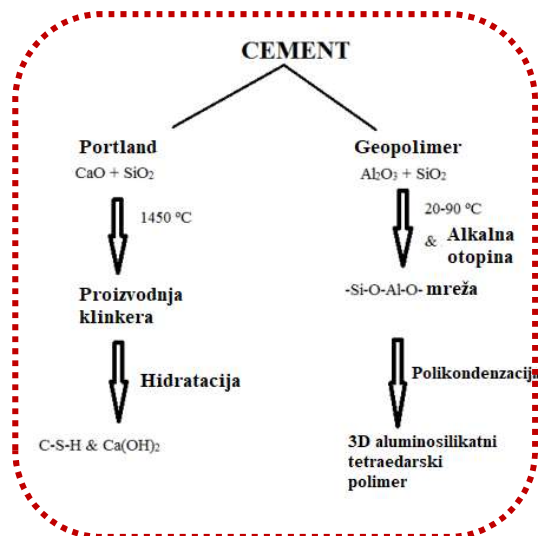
CEMENT

Portland
$CaO + SiO_2$

1450 ºC

Proizvodnja klinkera

Hidratacija

C-S-H & $Ca(OH)_2$

Geopolimer
$Al_2O_3 + SiO_2$

20-90 ºC
& Alkalna otopina

-Si-O-Al-O- mreža

Polikondenzacija

3D aluminosilikatni tetraedarski polimer